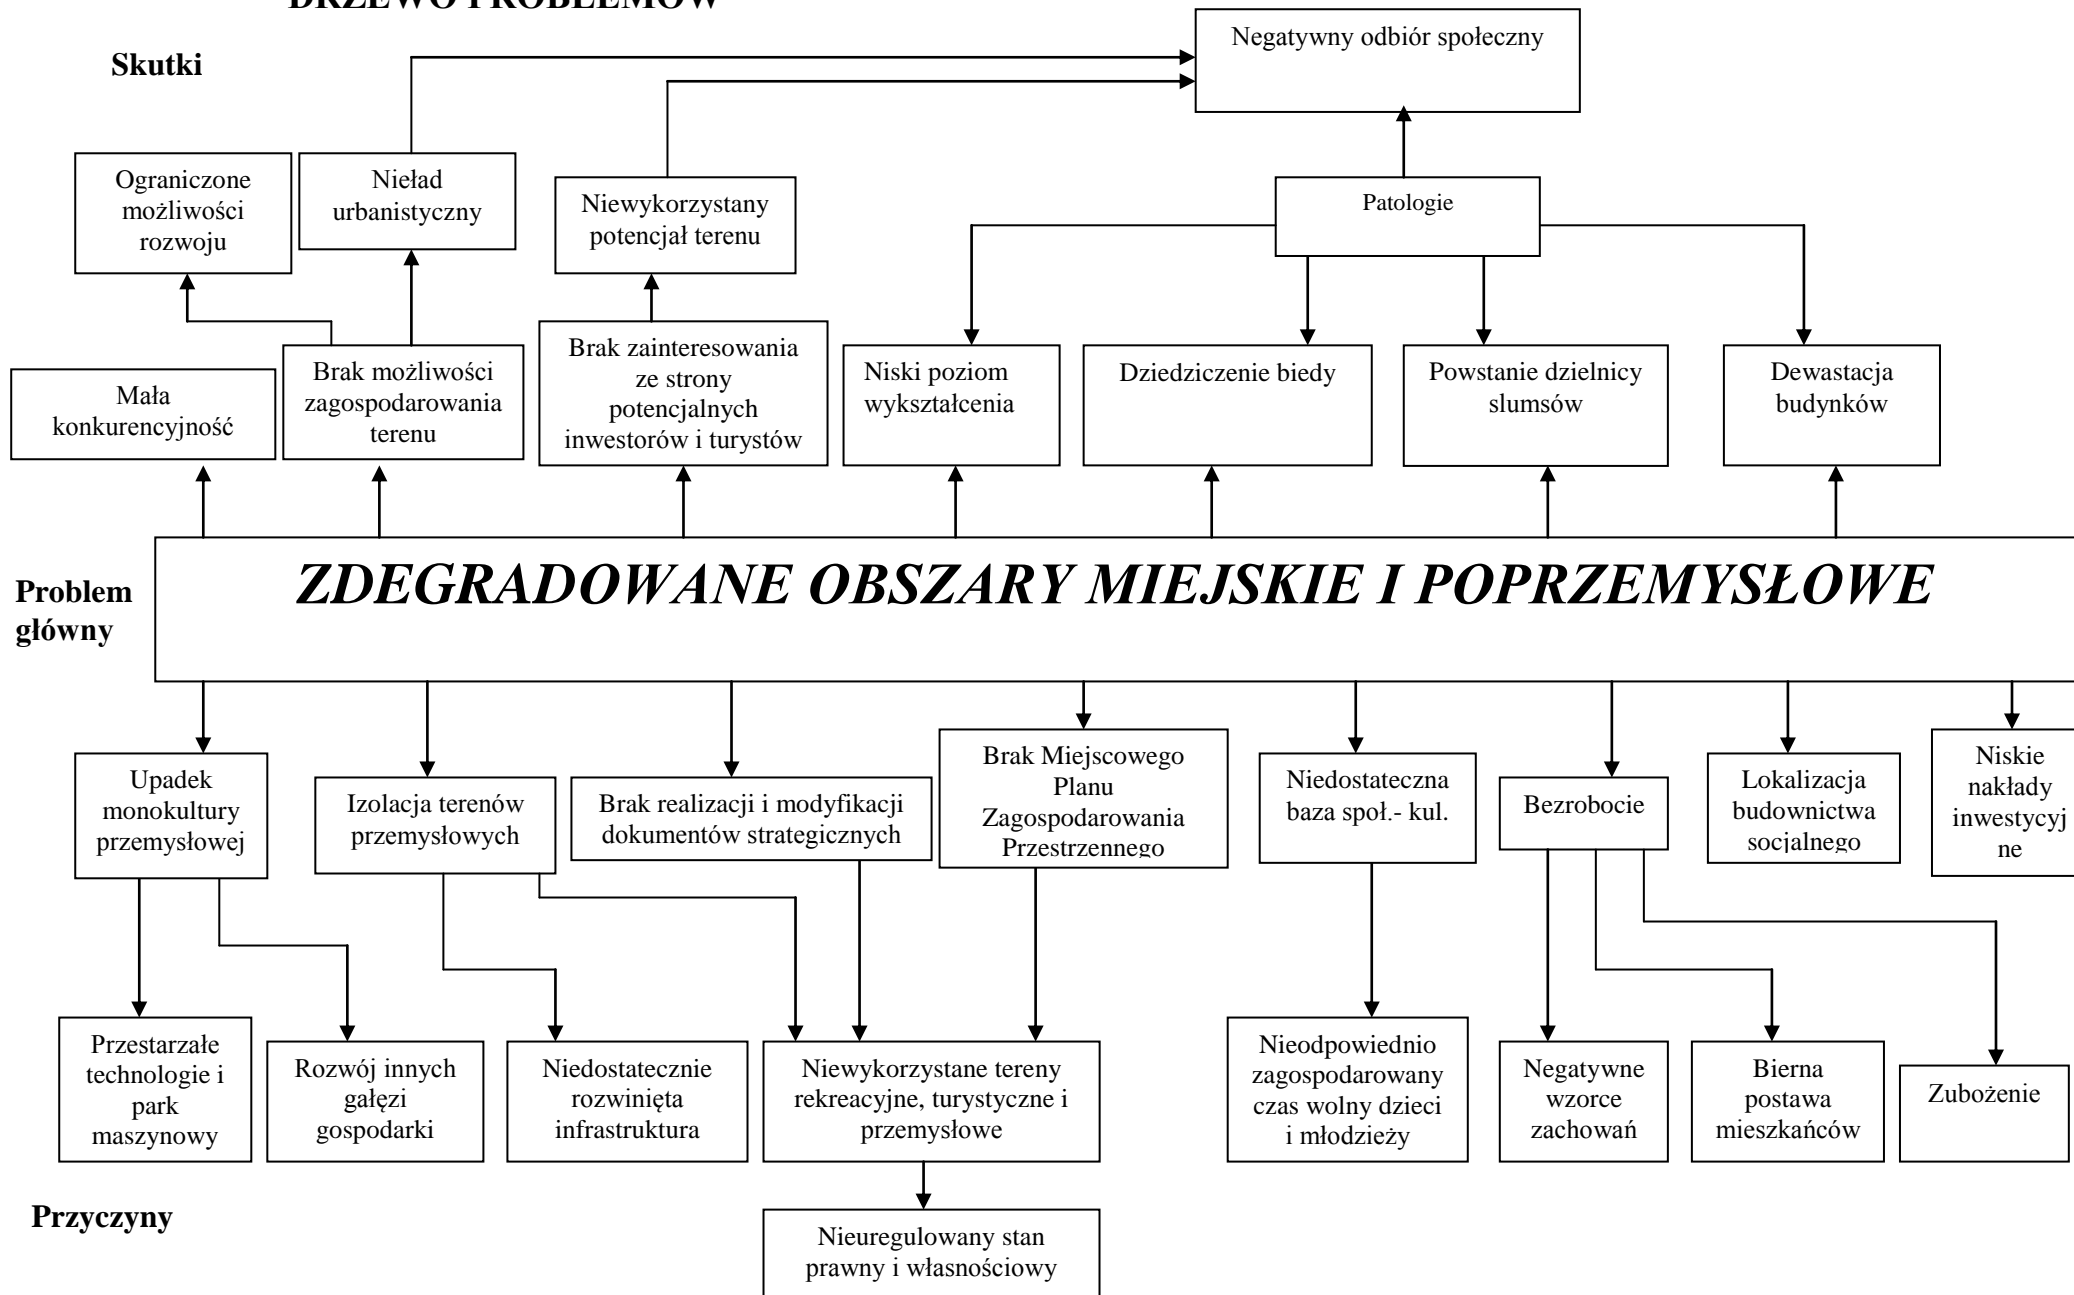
DRZEWO PROBLEMÓW

Skutki

Negatywny odbiór społeczny

Ograniczone możliwości rozwoju

Nieład urbanistyczny

Niewykorzystany potencjał terenu

Patologie

Mała konkurencyjność

Brak możliwości zagospodarowania terenu

Brak zainteresowania ze strony potencjalnych inwestorów i turystów

Niski poziom wykształcenia

Dziedziczenie biedy

Powstanie dzielnicy slumsów

Dewastacja budynków

Problem główny

ZDEGRADOWANE OBSZARY MIEJSKIE I POPRZEMYSŁOWE

Upadek monokultury przemysłowej

Izolacja terenów przemysłowych

Brak realizacji i modyfikacji dokumentów strategicznych

Brak Miejscowego Planu Zagospodarowania Przestrzennego

Niedostateczna baza społ.- kul.

Bezrobocie

Lokalizacja budownictwa socjalnego

Niskie nakłady inwestycyjne

Przestarzałe technologie i park maszynowy

Rozwój innych gałęzi gospodarki

Niedostatecznie rozwinięta infrastruktura

Niewykorzystane tereny rekreacyjne, turystyczne i przemysłowe

Nieodpowiednio zagospodarowany czas wolny dzieci i młodzieży

Negatywne wzorce zachowań

Bierna postawa mieszkańców

Zubożenie

Przyczyny

Nieuregulowany stan prawny i własnościowy